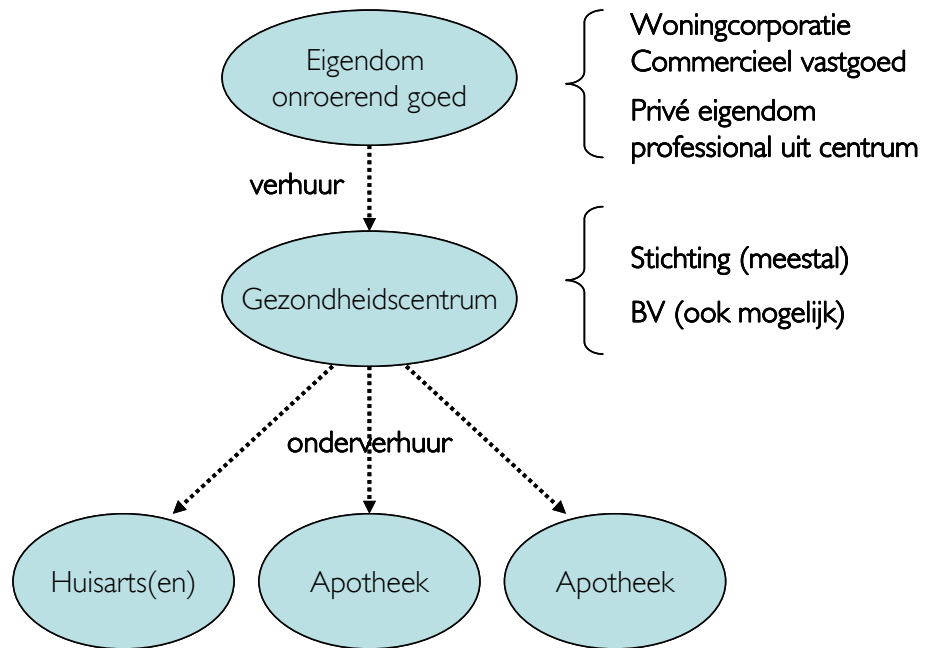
Eigendom onroerend goed

Woningcorporatie
Commercieel vastgoed
Privé eigendom professional uit centrum

verhuur

Gezondheidscentrum

Stichting (meestal)
BV (ook mogelijk)

onderverhuur

Huisarts(en)

Apotheek

Apotheek